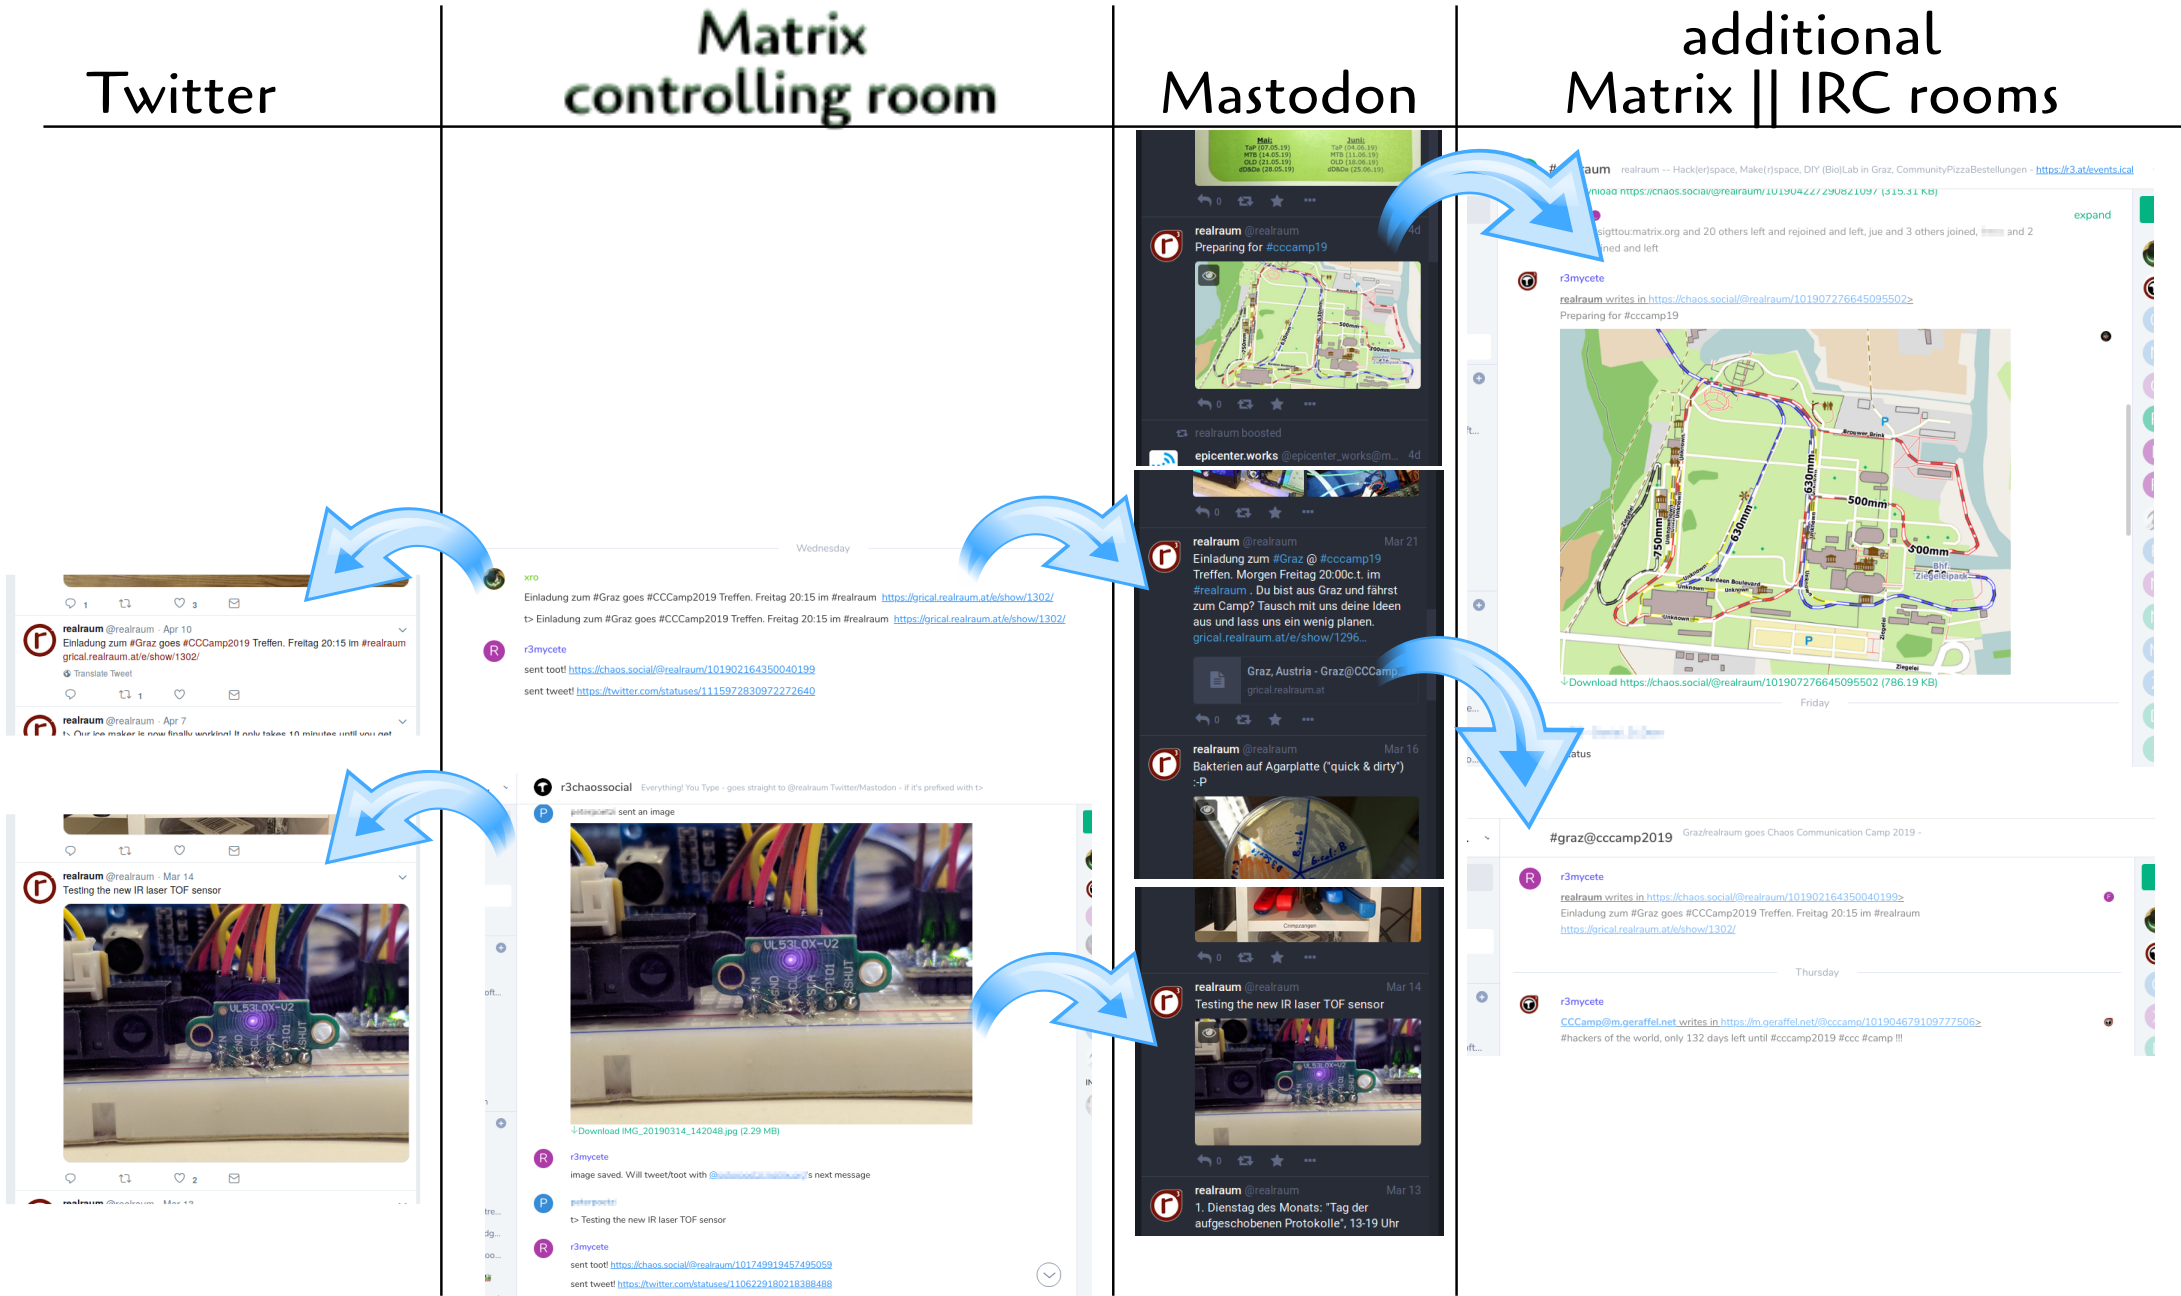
Twitter

Matrix controlling room

Mastodon

additional Matrix || IRC rooms

1 3

realraum @realraum · Apr 10
Einladung zum #Graz goes #CCCamp2019 Treffen. Freitag 20:15 im #realraum grical.realraum.at/e/show/1302/
Translate Tweet

1

realraum @realraum · Apr 7
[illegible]

realraum @realraum · Mar 14
Testing the new IR laser TOF sensor

2

Wednesday

xro
Einladung zum #Graz goes #CCCamp2019 Treffen. Freitag 20:15 im #realraum https://grical.realraum.at/e/show/1302/
t> Einladung zum #Graz goes #CCCamp2019 Treffen. Freitag 20:15 im #realraum https://grical.realraum.at/e/show/1302/

r3mycete
sent toot! https://chaos.social/@realraum/101902164350040199
sent tweet! https://twitter.com/statuses/1115972830972272640

r3chaossocial Everything! You Type - goes straight to @realraum Twitter/Mastodon - if it's prefixed with t>

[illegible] sent an image

↓Download IMG_20190314_142048.jpg (2.29 MB)

r3mycete
image saved. Will tweet/toot with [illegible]'s next message

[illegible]
t> Testing the new IR laser TOF sensor

r3mycete
sent toot! https://chaos.social/@realraum/101749919457495059
sent tweet! https://twitter.com/statuses/1106229180218388488

Mai: Juni:

realraum @realraum 4d
Preparing for #cccamp19

realraum boosted
epicenter.works @epicenter_works@m... 4d

realraum @realraum Mar 21
Einladung zum #Graz @ #cccamp19 Treffen. Morgen Freitag 20:00c.t. im #realraum . Du bist aus Graz und fährst zum Camp? Tausch mit uns deine Ideen aus und lass uns ein wenig planen. grical.realraum.at/e/show/1296...

Graz, Austria - Graz@CCCamp
grical.realraum.at

realraum @realraum Mar 16
Bakterien auf Agarplatte ("quick & dirty") :-P

realraum @realraum Mar 14
Testing the new IR laser TOF sensor

realraum @realraum Mar 13
1. Dienstag des Monats: "Tag der aufgeschobenen Protokolle", 13-19 Uhr

#realraum realraum -- Hack(er)space, Make(r)space, DIY (Bio)Lab in Graz, CommunityPizzaBestellungen - https://r3.at/events.ical
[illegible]nload https://chaos.social/@realraum/101904227290821097 (315.31 KB)
expand
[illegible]sigttou:matrix.org and 20 others left and rejoined and left, jue and 3 others joined, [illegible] and 2 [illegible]ned and left

r3mycete
realraum writes in https://chaos.social/@realraum/101907276645095502>
Preparing for #cccamp19

500mm 630mm 750mm 300mm Ziegelei Brouwer Brink Bardeen Boulevard Unknown Ziegeleipark Bhf

↓Download https://chaos.social/@realraum/101907276645095502 (786.19 KB)
Friday
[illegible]tatus

#graz@cccamp2019 Graz/realraum goes Chaos Communication Camp 2019 -

r3mycete
realraum writes in https://chaos.social/@realraum/101902164350040199>
Einladung zum #Graz goes #CCCamp2019 Treffen. Freitag 20:15 im #realraum
https://grical.realraum.at/e/show/1302/

Thursday

r3mycete
CCCamp@m.geraffel.net writes in https://m.geraffel.net/@cccamp/101904679109777506>
#hackers of the world, only 132 days left until #cccamp2019 #ccc #camp !!!